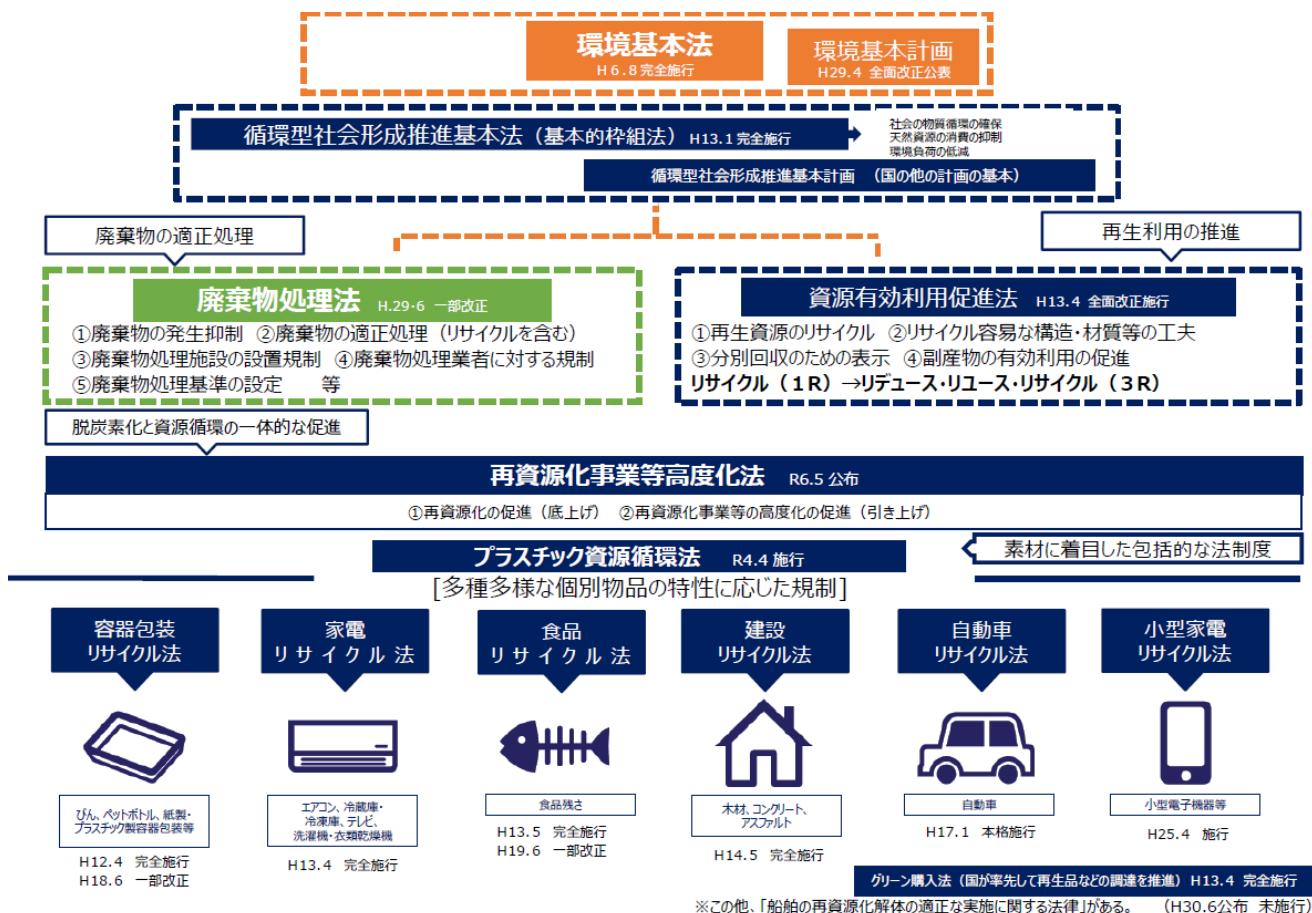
環境基本法
H 6 . 8 完全施行

環境基本計画
H29.4 全面改正公表

循環型社会形成推進基本法（基本的枠組法） H13.1 完全施行

社会の物質循環の確保
天然資源の消費の抑制
環境負荷の低減

循環型社会形成推進基本計画 （国の他の計画の基本）

廃棄物の適正処理

再生利用の推進

廃棄物処理法 H.29·6 一部改正

①廃棄物の発生抑制 ②廃棄物の適正処理（リサイクルを含む）
③廃棄物処理施設の設置規制 ④廃棄物処理業者に対する規制
⑤廃棄物処理基準の設定 等

資源有効利用促進法 H13.4 全面改正施行

①再生資源のリサイクル ②リサイクル容易な構造・材質等の工夫
③分別回収のための表示 ④副産物の有効利用の促進
リサイクル（1R）→リデュース・リユース・リサイクル（3R）

脱炭素化と資源循環の一体的な促進

再資源化事業等高度化法 R6.5 公布

①再資源化の促進（底上げ） ②再資源化事業等の高度化の促進（引き上げ）

プラスチック資源循環法 R4.4 施行

素材に着目した包括的な法制度

[多種多様な個別物品の特性に応じた規制]

容器包装
リサイクル法

びん、ペットボトル、紙製・
プラスチック製容器包装等

H12.4 完全施行
H18.6 一部改正

家電
リサイクル法

エアコン、冷蔵庫・
冷凍庫、テレビ、
洗濯機・衣類乾燥機

H13.4 完全施行

食品
リサイクル法

食品残さ

H13.5 完全施行
H19.6 一部改正

建設
リサイクル法

木材、コンクリート、
アスファルト

H14.5 完全施行

自動車
リサイクル法

自動車

H17.1 本格施行

小型家電
リサイクル法

小型電子機器等

H25.4 施行

グリーン購入法（国が率先して再生品などの調達を推進） H13.4 完全施行

※この他、「船舶の再資源化解体の適正な実施に関する法律」がある。 （H30.6公布 未施行）